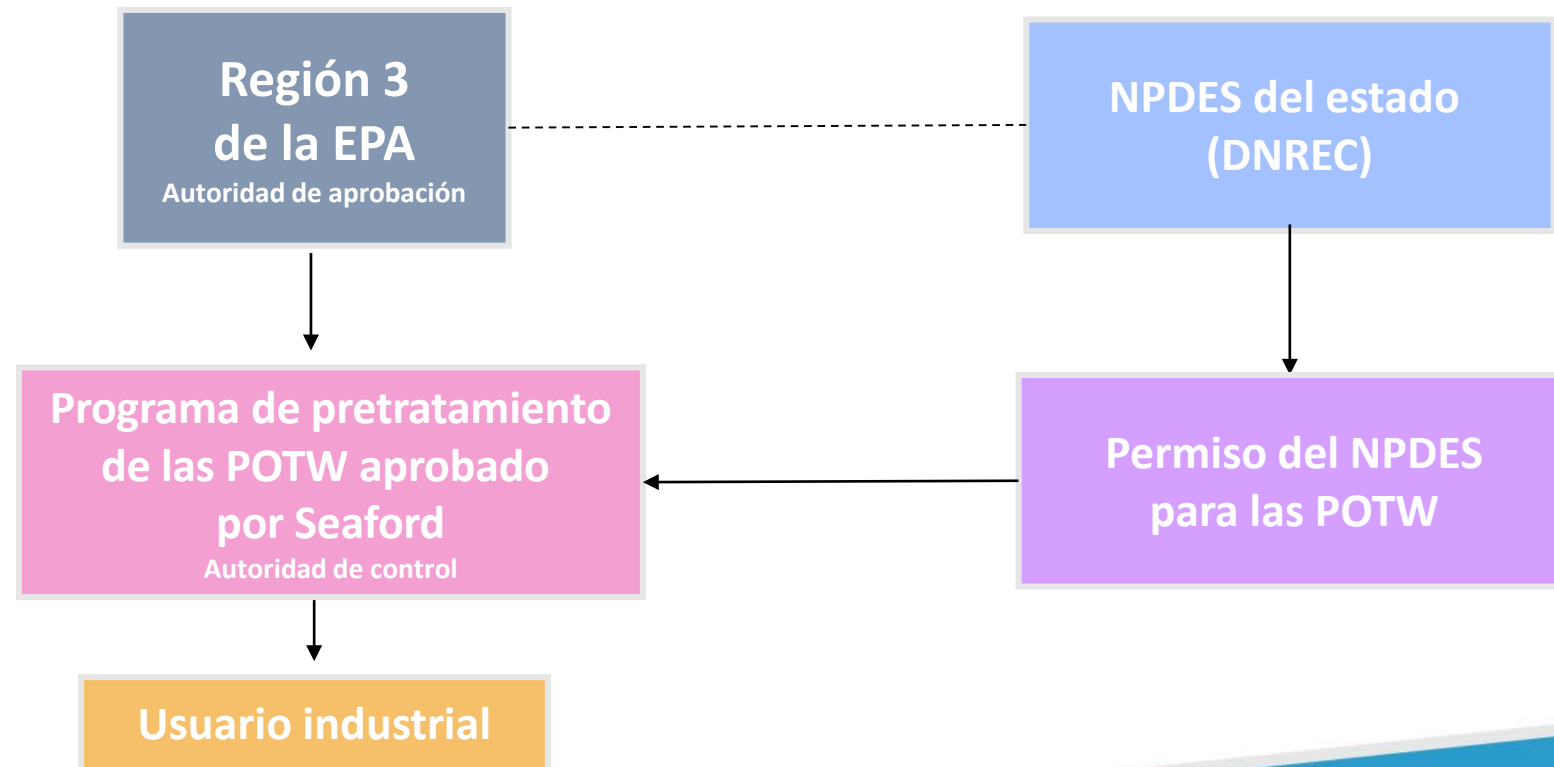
Región 3
de la EPA
Autoridad de aprobación

NPDES del estado
(DNREC)

Programa de pretratamiento de las POTW aprobado por Seaford
Autoridad de control

Permiso del NPDES para las POTW

Usuario industrial